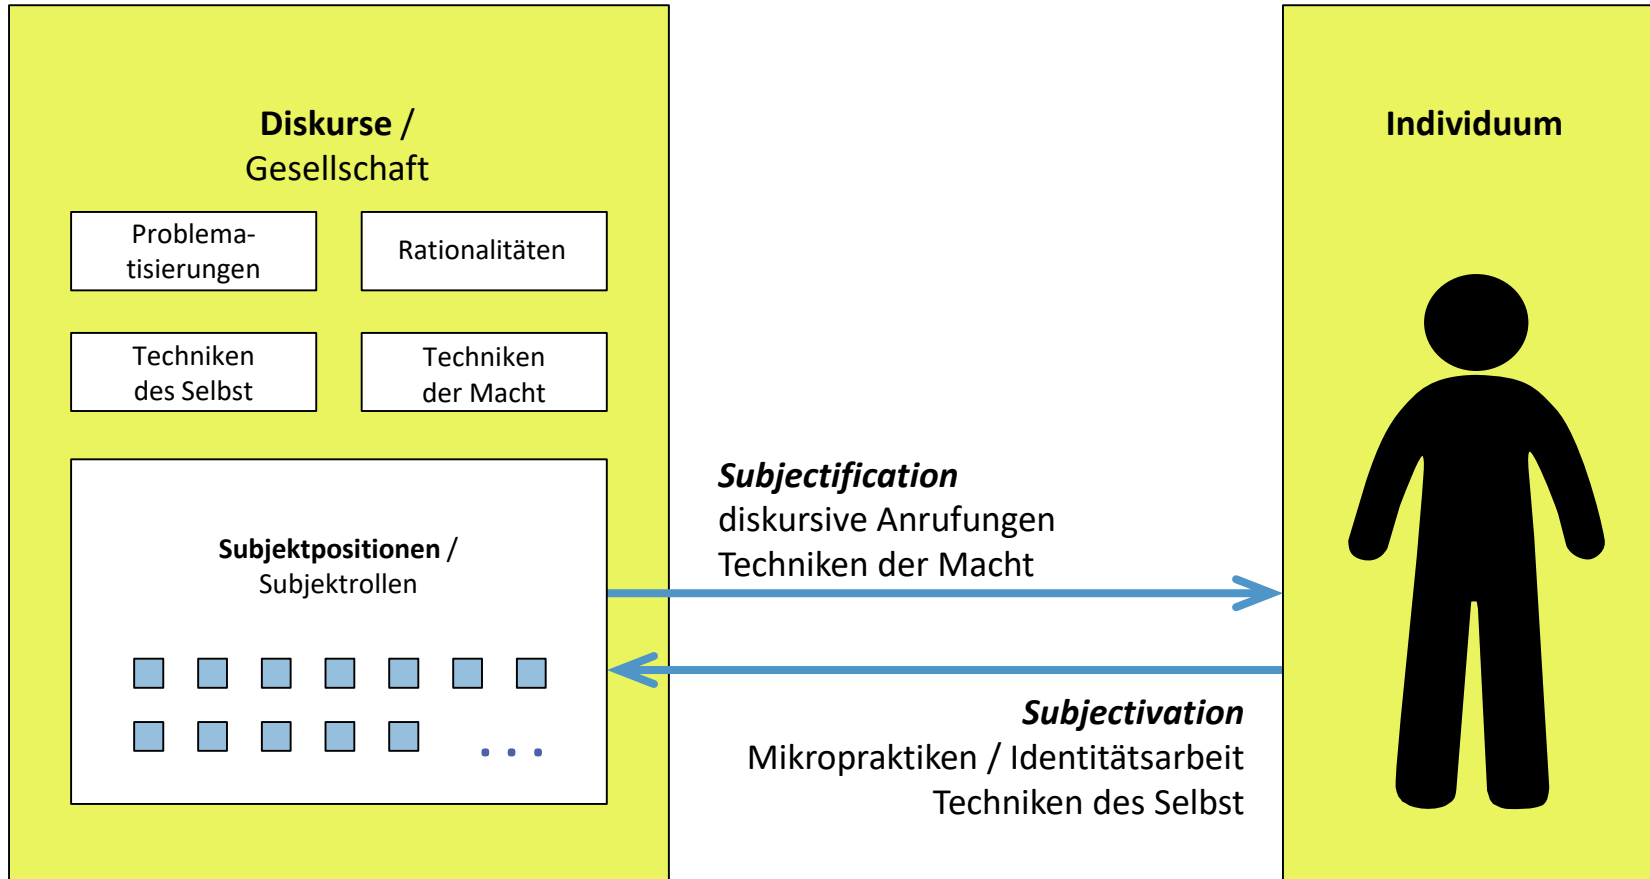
**Diskurse** /
Gesellschaft

Problematisierungen

Rationalitäten

Techniken des Selbst

Techniken der Macht

**Subjektpositionen** /
Subjektrollen

. . .

***Subjectification***
diskursive Anrufungen
Techniken der Macht

***Subjectivation***
Mikropraktiken / Identitätsarbeit
Techniken des Selbst

**Individuum**